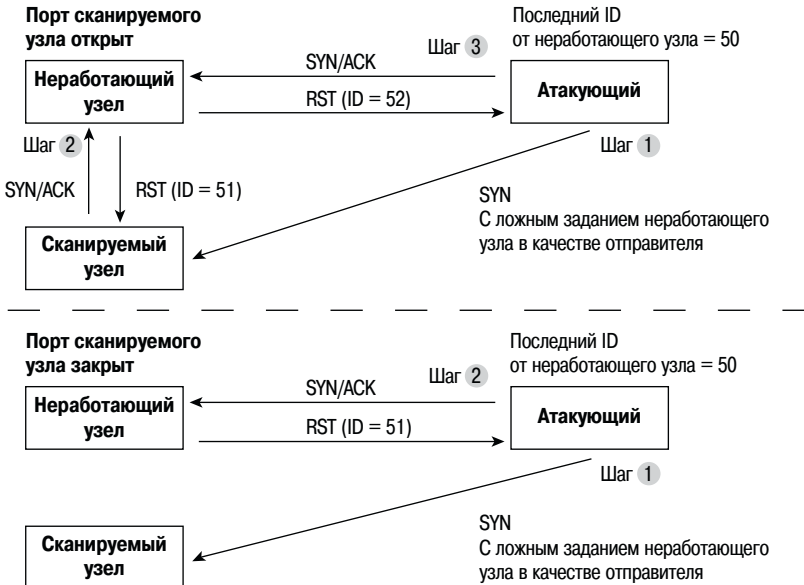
Порт сканируемого узла открыт

Последний ID от неработающего узла = 50

Шаг 3

SYN/ACK

Неработающий узел

RST (ID = 52)

Атакующий

Шаг 2

Шаг 1

SYN/ACK

RST (ID = 51)

SYN
С ложным заданием неработающего узла в качестве отправителя

Сканируемый узел

Порт сканируемого узла закрыт

Последний ID от неработающего узла = 50

Шаг 2

SYN/ACK

Неработающий узел

RST (ID = 51)

Атакующий

Шаг 1

SYN
С ложным заданием неработающего узла в качестве отправителя

Сканируемый узел